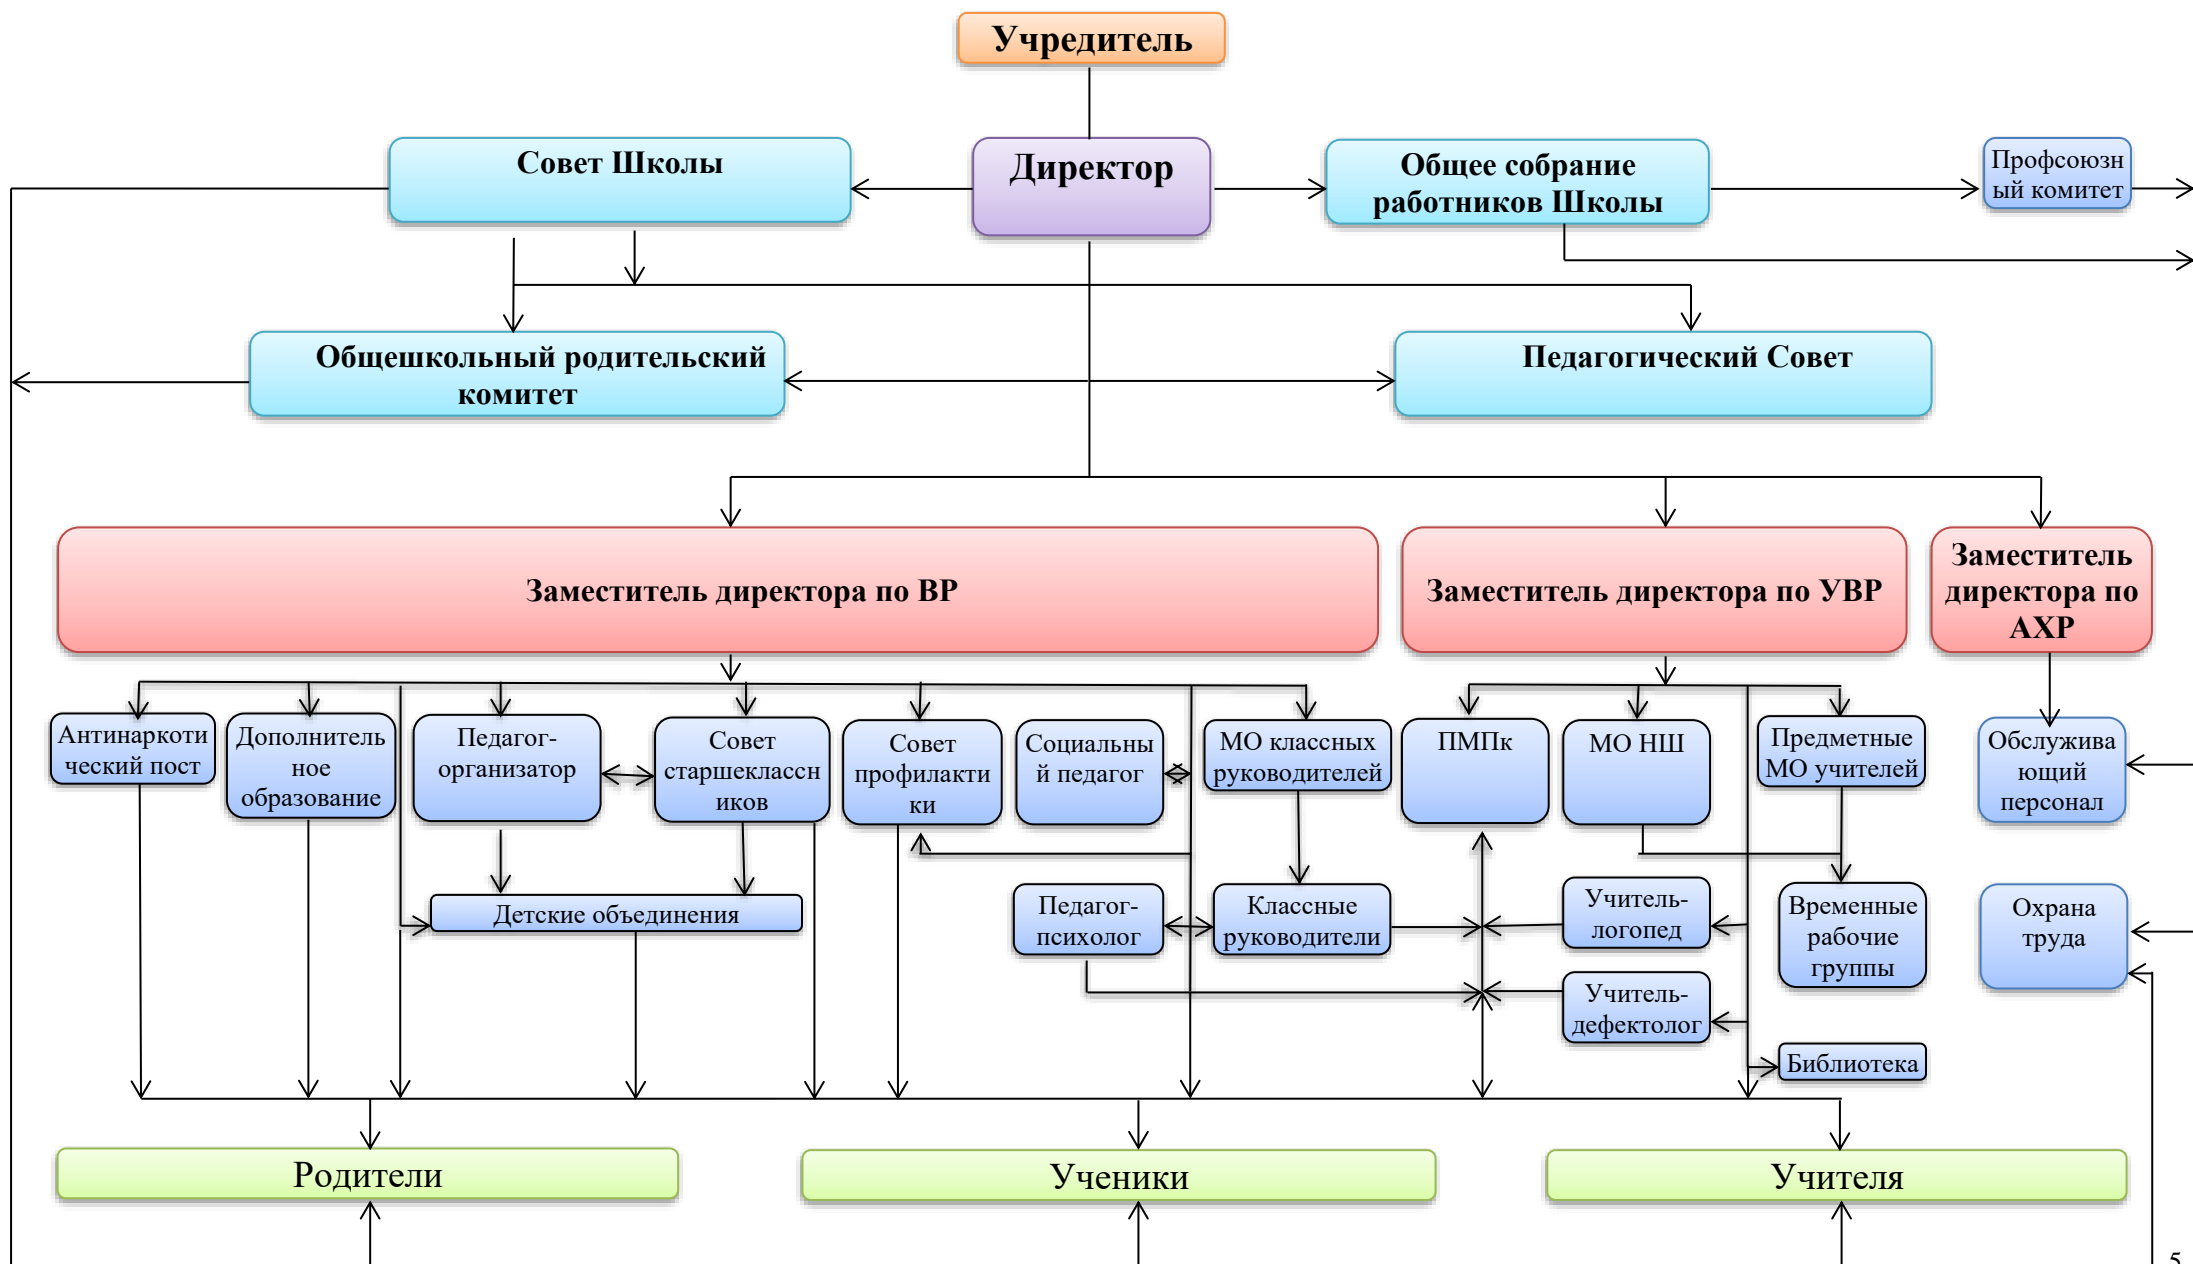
Учредитель

Совет Школы

Директор

Общее собрание работников Школы

Профсоюзный комитет

Общешкольный родительский комитет

Педагогический Совет

Заместитель директора по ВР

Заместитель директора по УВР

Заместитель директора по АХР

Антинаркотический пост

Дополнительное образование

Педагог-организатор

Совет старшеклассников

Совет профилактики

Социальный педагог

МО классных руководителей

ПМПк

МО НШ

Предметные МО учителей

Обслуживающий персонал

Детские объединения

Педагог-психолог

Классные руководители

Учитель-логопед

Временные рабочие группы

Охрана труда

Учитель-дефектолог

Библиотека

Родители

Ученики

Учителя

5